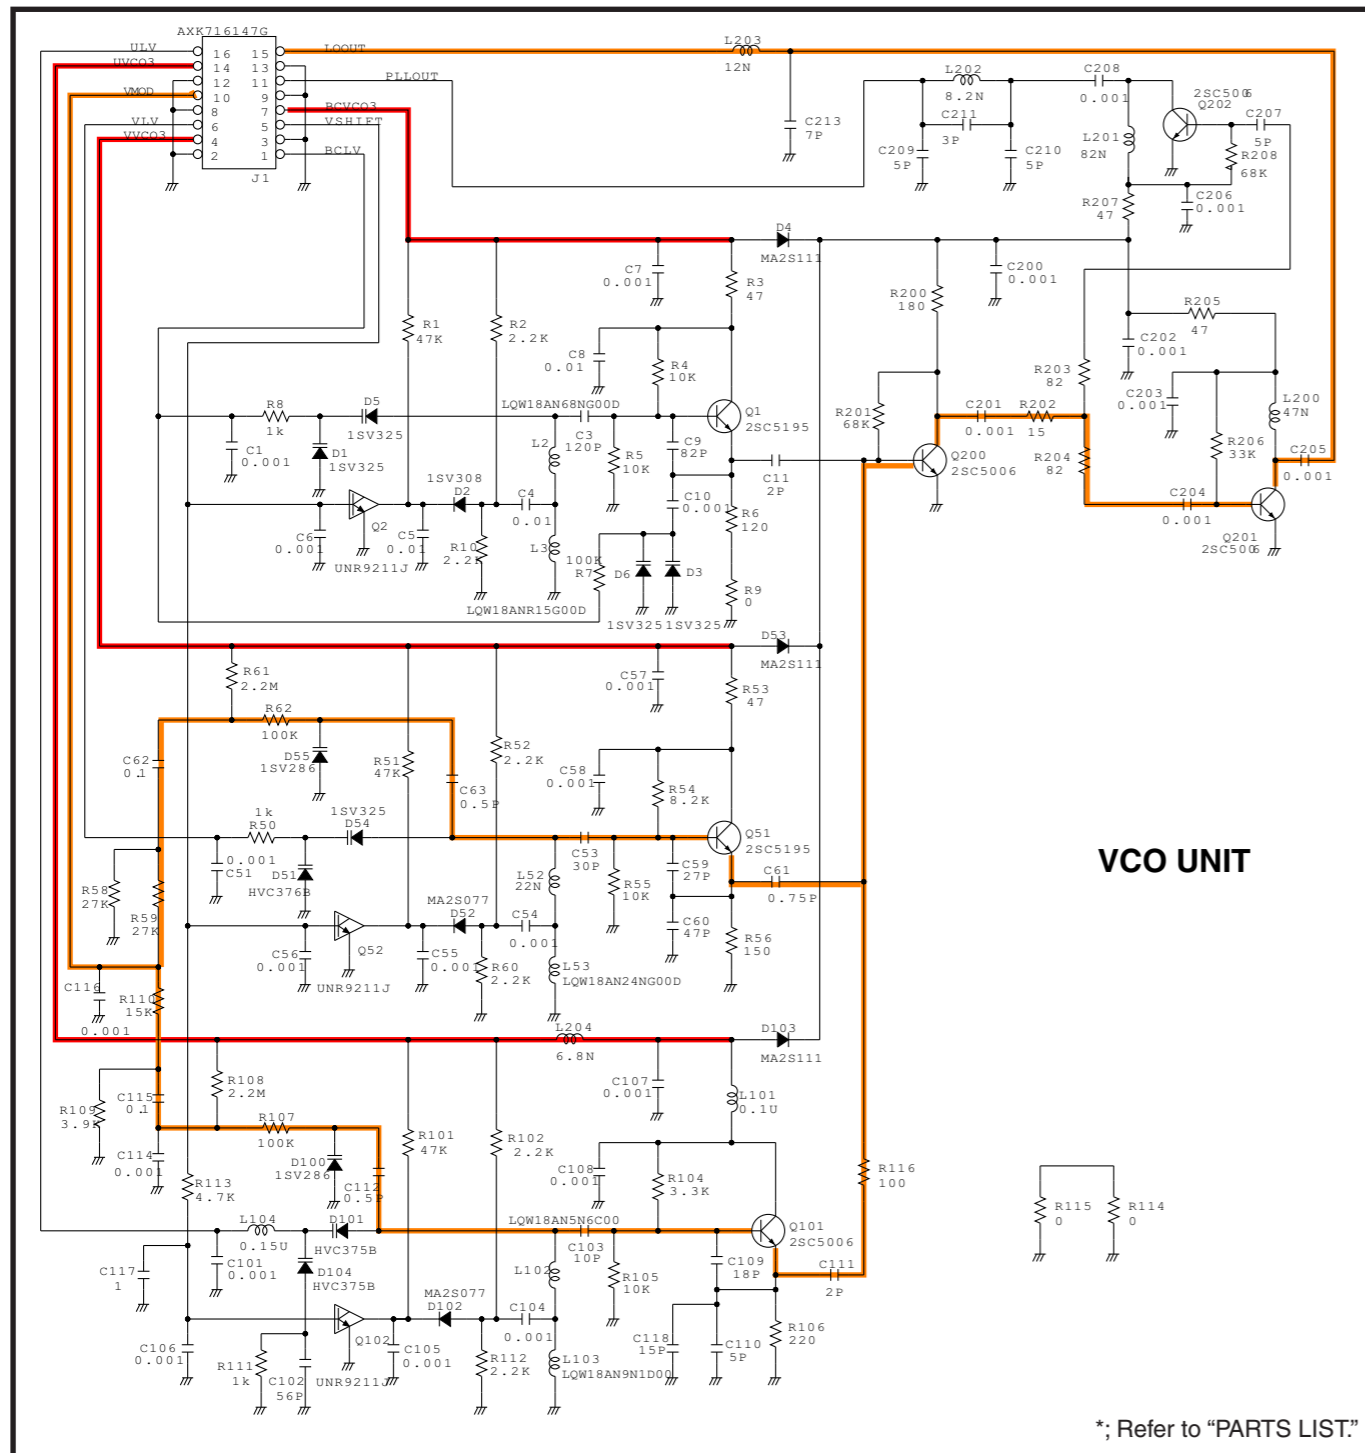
AXK716147G
ULV
UVCO3
VMOD
VLV
VVCO3
16 15
14 13
12 11
10 9
8 7
6 5
4 3
2 1
J1
LOOUT
PLLOUT
RCVCO3
VSHIFT
BCLV
L203
12N
C213
7P
L202
8.2N
C211
3P
C209
5P
C210
5P
C208
0.001
2SC5006
Q202
C207
5P
R208
68K
L201
82N
C206
0.001
R207
47
C7
0.001
R3
47
D4
MA2S111
C200
0.001
R200
180
R205
47
C202
0.001
R203
82
C203
0.001
L200
47N
R1
47K
R2
2.2K
C8
0.01
R4
10K
Q1
2SC5195
R201
68K
C201
0.001
R202
15
R206
33K
C205
0.001
R8
1k
D5
1SV325
LQW18AN68NG00D
C3
120P
C9
82P
C1
0.001
D1
1SV325
L2
R5
10K
C11
2P
Q200
2SC5006
R204
82
C204
0.001
Q201
2SC5006
1SV308
D2
C4
0.01
C10
0.001
R6
120
C6
0.001
Q2
C5
0.01
R10
2.2K
L3
100K
R7
D6
D3
UNR9211J
R9
0
LQW18ANR15G00D
1SV325 1SV325
D53
MA2S111
R61
2.2M
C57
0.001
R53
47
R62
100K
D55
1SV286
R51
47K
R52
2.2K
C58
0.001
R54
8.2K
C62
0.1
C63
0.5P
1k
R50
1SV325
D54
Q51
2SC5195
C51
0.001
D51
HVC376B
C53
30P
C59
27P
C61
0.75P
VCO UNIT
R58
27K
R59
27K
L52
22N
R55
10K
MA2S077
D52
C54
0.001
C60
47P
R56
150
C56
0.001
Q52
C55
0.001
R60
2.2K
L53
LQW18AN24NG00D
UNR9211J
C116
R110
15K
0.001
L204
6.8N
D103
MA2S111
R108
2.2M
C107
0.001
L101
0.1U
R109
3.9K
C115
0.1
R107
100K
C114
0.001
D100
1SV286
R101
47K
R102
2.2K
C108
0.001
R104
3.3K
R116
100
R113
4.7K
C112
0.5P
R115
0
R114
0
L104
0.15U
D101
HVC375B
LQW18AN5N6C00
Q101
2SC5006
C101
0.001
D104
HVC375B
C103
10P
C109
18P
C111
2P
C117
1
L102
R105
10K
MA2S077
D102
C104
0.001
C118
15P
C110
5P
R106
220
C106
0.001
R111
1k
C102
56P
UNR9211J
Q102
C105
0.001
R112
2.2K
L103
LQW18AN9N1D00
*; Refer to “PARTS LIST.”